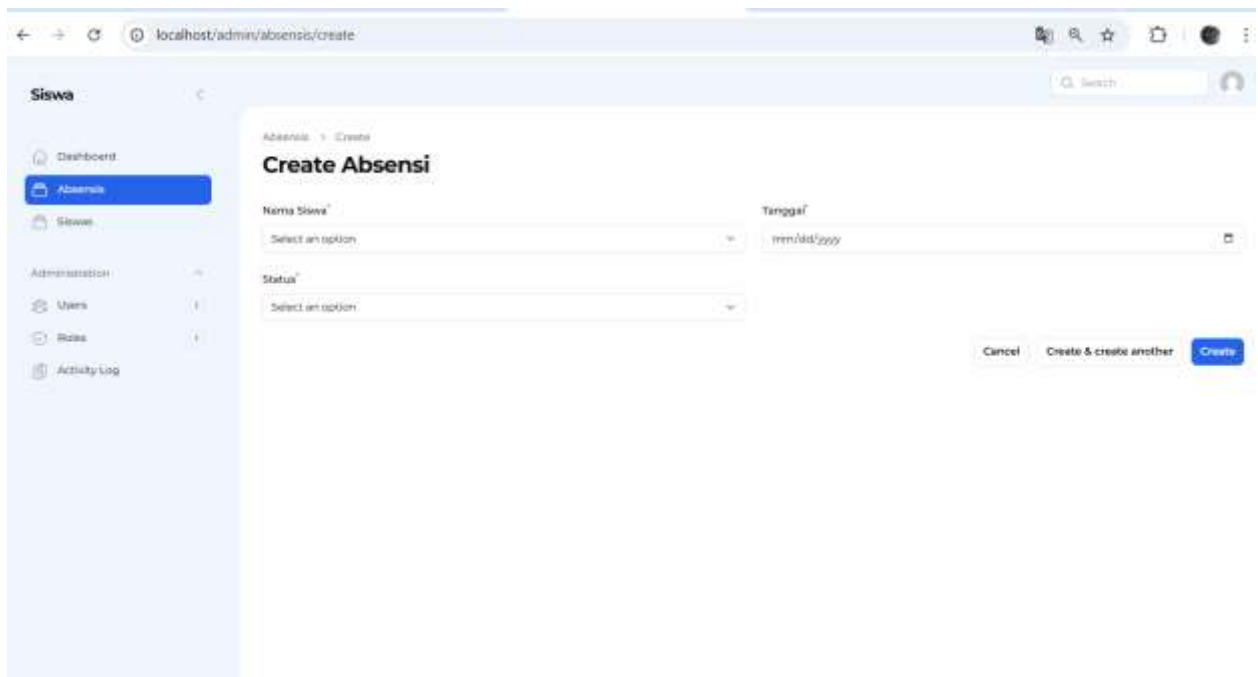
localhost/admin/absensis/create

Siswa

Search

Dashboard
Absensis
Siswas

Administration
Users
Roles
Activity Log

Absensis > Create

Create Absensi

Nama Siswa*
Select an option

Tanggal*
mm/dd/yyyy

Status*
Select an option

Cancel
Create & create another
Create